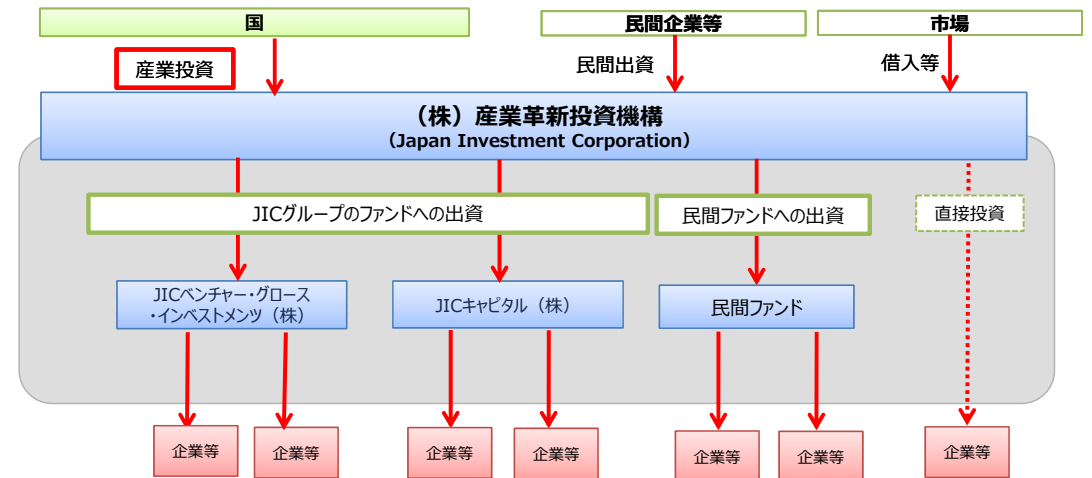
国

民間企業等

市場

産業投資

民間出資

借入等

（株）産業革新投資機構
（Japan Investment Corporation）

JICグループのファンドへの出資

民間ファンドへの出資

直接投資

JICベンチャー・グロース・インベストメンツ（株）

JICキャピタル（株）

民間ファンド

企業等

企業等

企業等

企業等

企業等

企業等

企業等